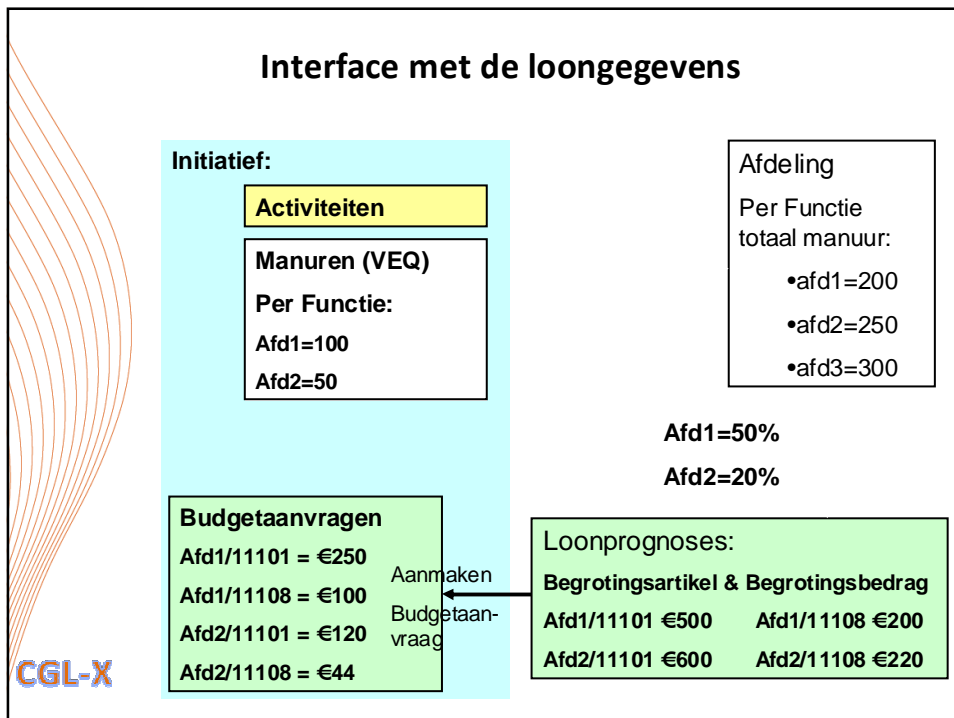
Interface met de loongegevens

Initiatief:

Activiteiten

Manuren (VEQ)

Per Functie:

Afd1=100

Afd2=50

Afdeling

Per Functie totaal manuur:

•afd1=200

•afd2=250

•afd3=300

Afd1=50%

Afd2=20%

Budgetaanvragen

Afd1/11101 = €250

Afd1/11108 = €100

Afd2/11101 = €120

Afd2/11108 = €44

Aanmaken

Budgetaanvraag

Loonprognoses:

Begrotingsartikel & Begrotingsbedrag

Afd1/11101 €500 Afd1/11108 €200

Afd2/11101 €600 Afd2/11108 €220

CGL-X